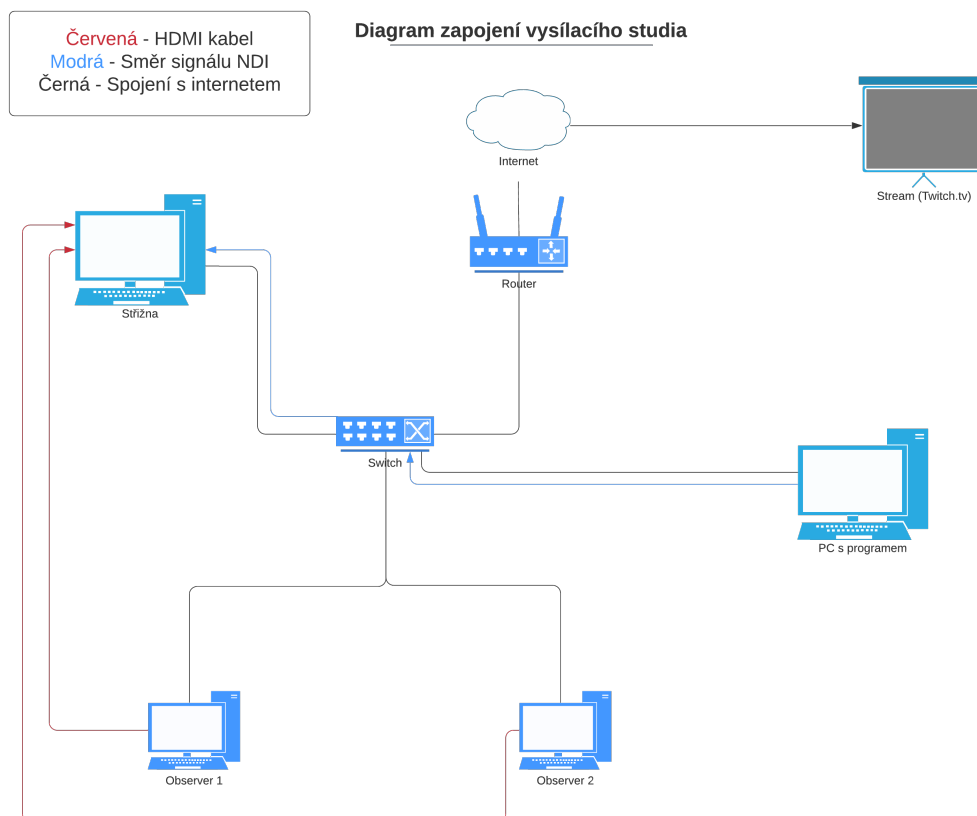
Červená - HDMI kabel
Modrá - Směr signálu NDI
Černá - Spojení s internetem

Diagram zapojení vysílacího studia

Internet

Stream (Twitch.tv)

Router

Střižna

Switch

PC s programem

Observer 1

Observer 2